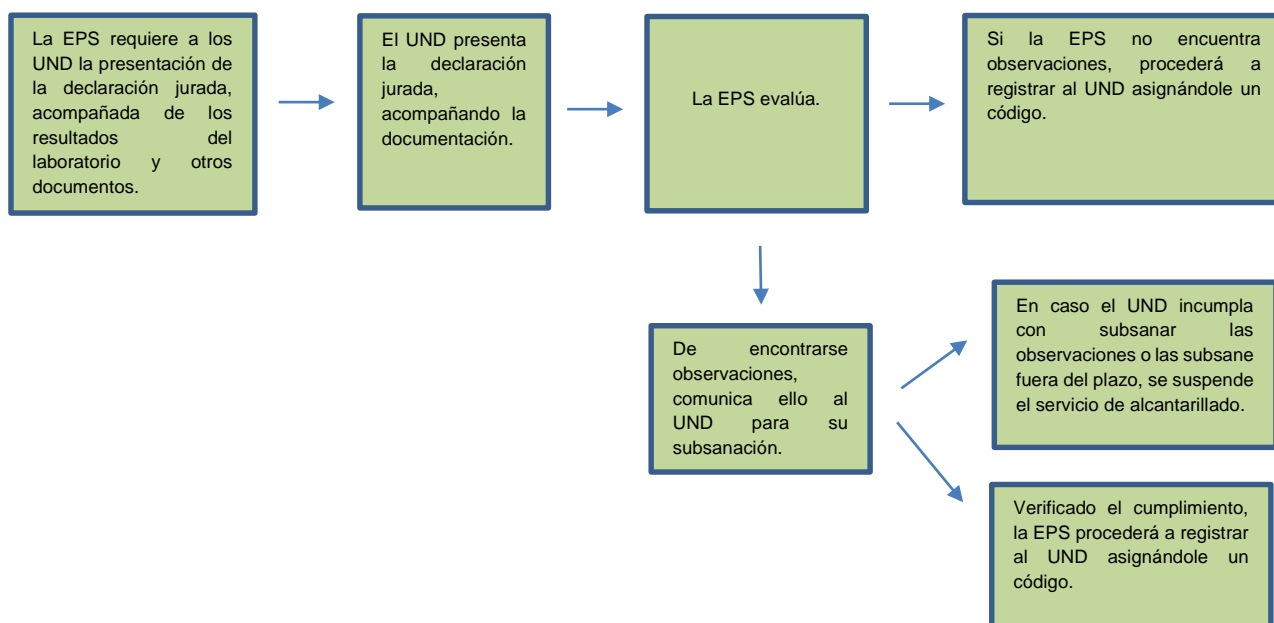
La EPS requiere a los UND la presentación de la declaración jurada, acompañada de los resultados del laboratorio y otros documentos.

El UND presenta la declaración jurada, acompañando la documentación.

La EPS evalúa.

Si la EPS no encuentra observaciones, procederá a registrar al UND asignándole un código.

De encontrarse observaciones, comunica ello al UND para su subsanación.

En caso el UND incumpla con subsanar las observaciones o las subsane fuera del plazo, se suspende el servicio de alcantarillado.

Verificado el cumplimiento, la EPS procederá a registrar al UND asignándole un código.